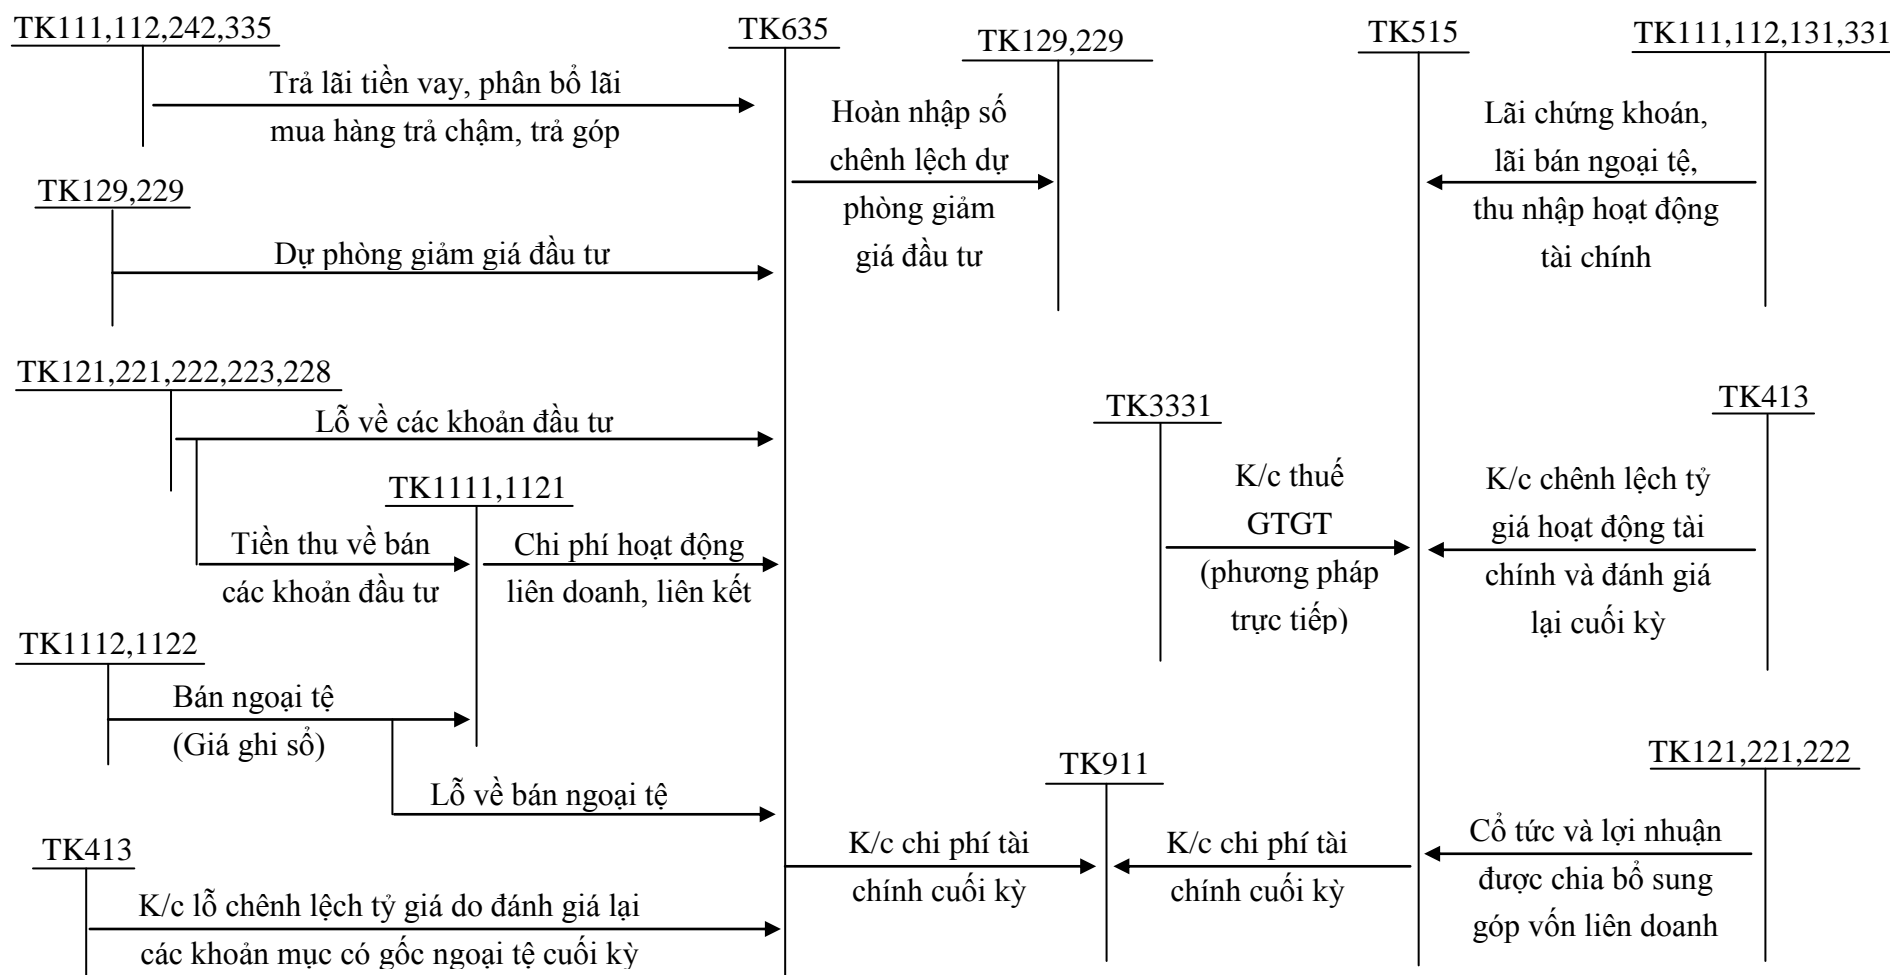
TK111,112,242,335

Trả lãi tiền vay, phân bổ lãi mua hàng trả chậm, trả góp

TK635

TK129,229

Hoàn nhập số chênh lệch dự phòng giảm giá đầu tư

TK515

TK111,112,131,331

Lãi chứng khoán, lãi bán ngoại tệ, thu nhập hoạt động tài chính

TK129,229

Dự phòng giảm giá đầu tư

TK121,221,222,223,228

Lỗ về các khoản đầu tư

TK1111,1121

Tiền thu về bán các khoản đầu tư

Chi phí hoạt động liên doanh, liên kết

TK3331

K/c thuế GTGT (phương pháp trực tiếp)

TK413

K/c chênh lệch tỷ giá hoạt động tài chính và đánh giá lại cuối kỳ

TK1112,1122

Bán ngoại tệ (Giá ghi sổ)

Lỗ về bán ngoại tệ

TK911

TK121,221,222

K/c chi phí tài chính cuối kỳ

K/c chi phí tài chính cuối kỳ

Cổ tức và lợi nhuận được chia bổ sung góp vốn liên doanh

TK413

K/c lỗ chênh lệch tỷ giá do đánh giá lại các khoản mục có gốc ngoại tệ cuối kỳ